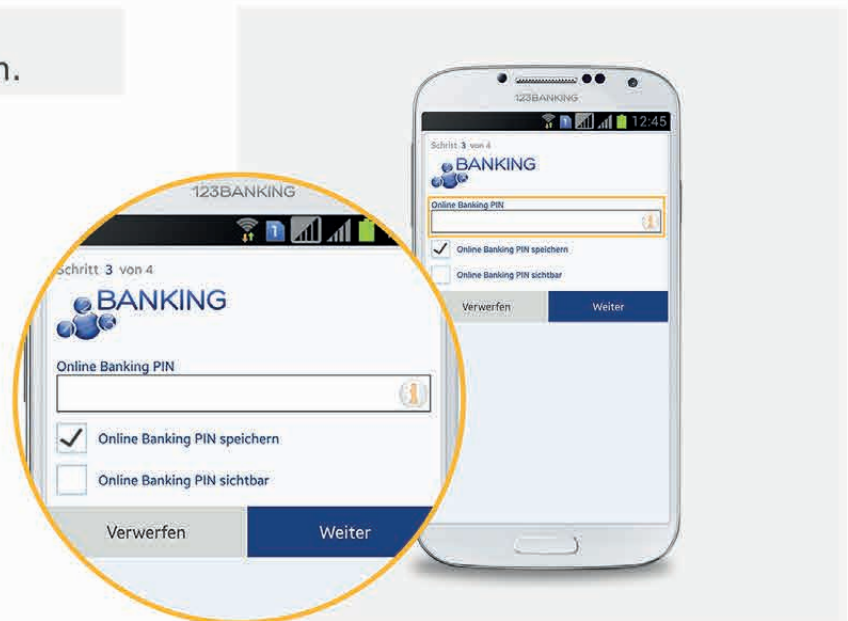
n.

123BANKING

Schritt 3 von 4

BANKING

Online Banking PIN

Online Banking PIN speichern

Online Banking PIN sichtbar

Verwerfen

Weiter

123BANKING

12:45

Schritt 3 von 4

BANKING

Online Banking PIN

Online Banking PIN speichern

Online Banking PIN sichtbar

Verwerfen

Weiter